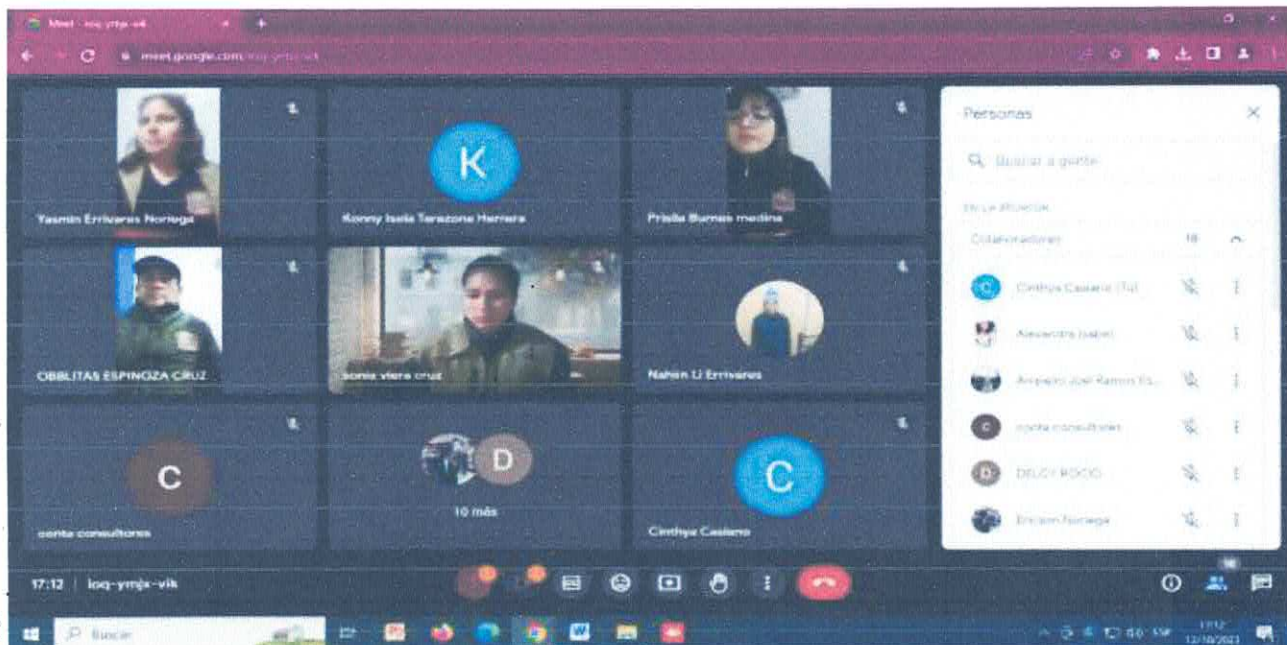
Meet - loq-ymjx-vik

meet.google.com/loq-ymjx-vik

K

Yasmin Errivares Noriega

Konny Isela Terazona Herrera

Prisila Burneo medina

OBBLITAS ESPINGZA CRUZ

sonia viera cruz

Nahin U Errivares

C

D

10 más

C

conta consultores

Cinthya Casiano

Personas

Buscar a gente

En la reunión

Colaboradores 18

Cinthya Casiano (Tú)

Alexandra Isabel

Anselmo Joel Ramos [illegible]

conta consultores

DELCY ROCIO

Erickson Noriega

17:12 | loq-ymjx-vik

Buscar

17:12
12/10/2021